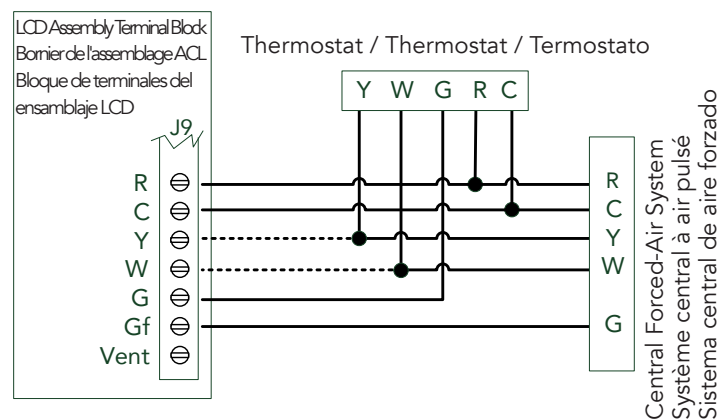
LCD Assembly Terminal Block
Bornier de l'assemblage ACL
Bloque de terminales del ensamblaje LCD

Thermostat / Thermostat / Termostato

Y W G R C

J9

R
C
Y
W
G
Gf
Vent

R
C
Y
W
G

Central Forced-Air System
Système central à air pulsé
Sistema central de aire forzado